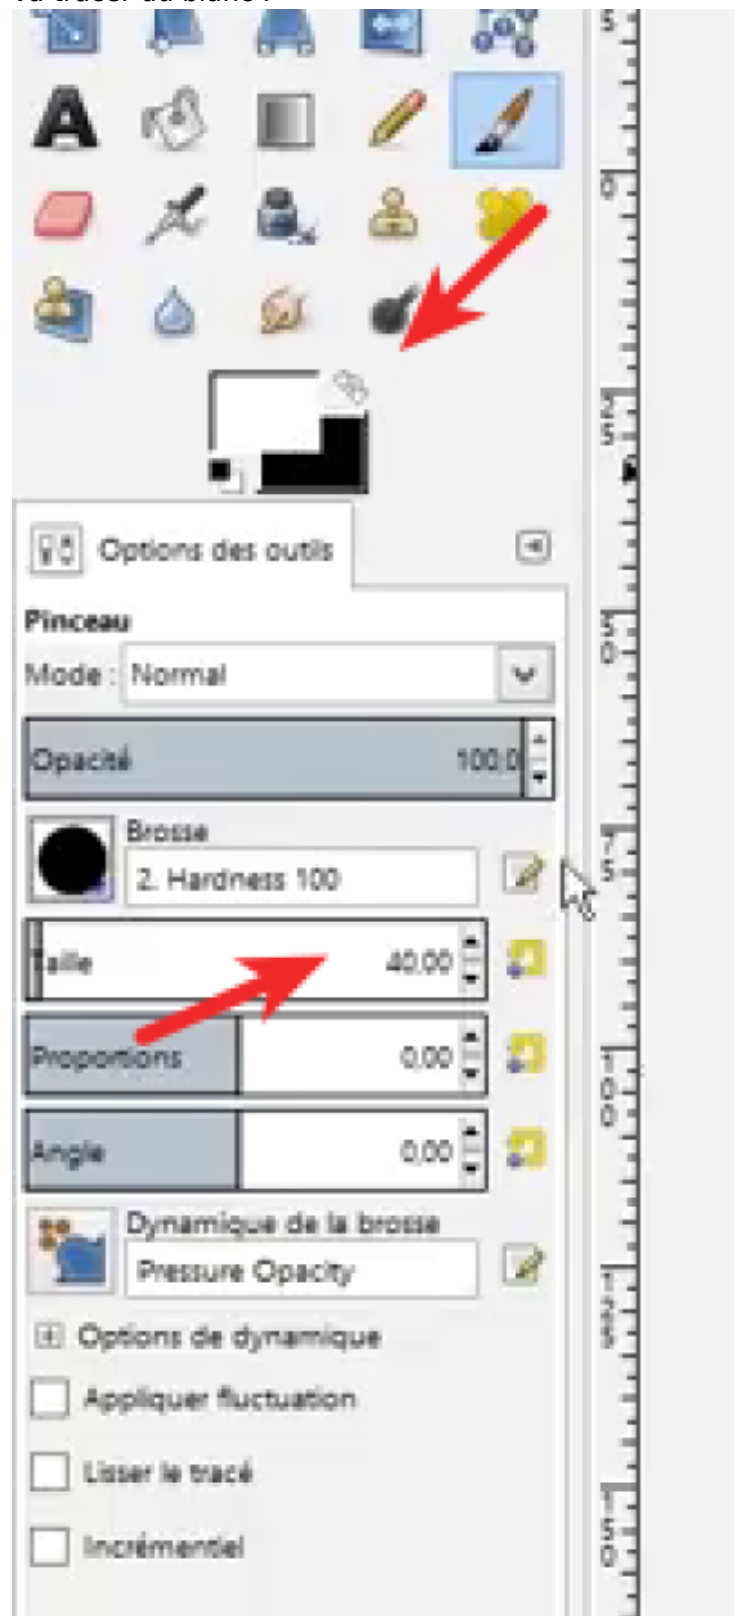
va tracer du blanc :

Options des outils

Pinceau

Mode : Normal

Opacité 100,0

Brosse

2. Hardness 100

Taille 40,00

Proportions 0,00

Angle 0,00

Dynamique de la brosse

Pressure Opacity

Options de dynamique

Appliquer fluctuation

Lisser le tracé

Incrémentiel